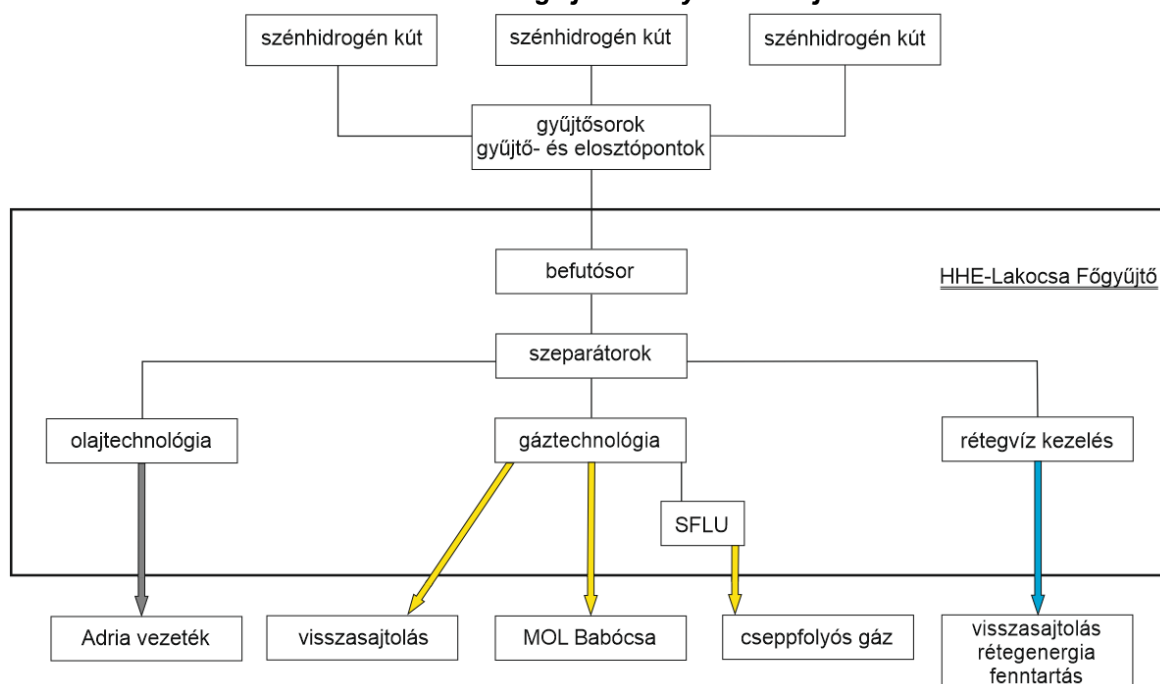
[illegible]

szénhidrogén kút

szénhidrogén kút

szénhidrogén kút

gyűjtősorok
gyűjtő- és elosztópontok

befutósor

HHE-Lakocsa Főgyűjtő

szeparátorok

olajtechnológia

gáztechnológia

rétegvíz kezelés

SFLU

Adria vezeték

visszasajtolás

MOL Babócsa

cseppfolyós gáz

visszasajtolás
rétegenergia
fenntartás